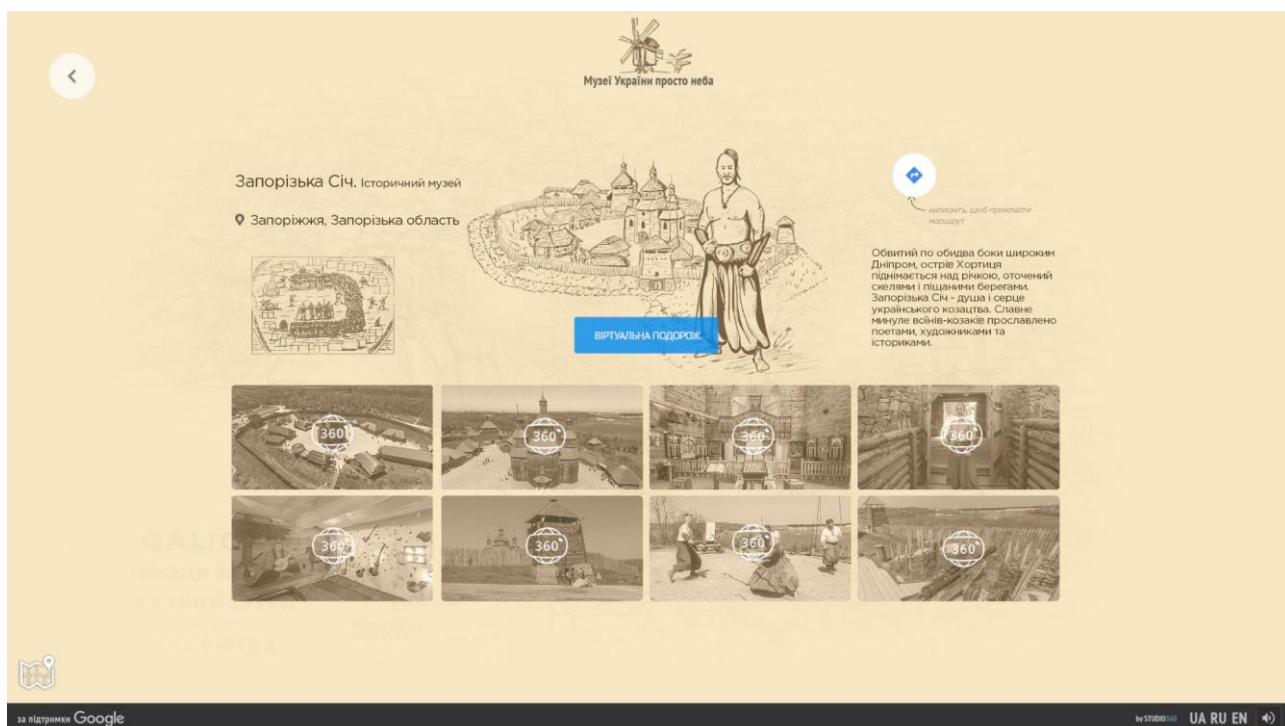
Музеї України просто неба

Запорізька Січ. Історичний музей

Запоріжжя, Запорізька область

натисніть, щоб прокласти маршрут

Обвитий по обидва боки широким Дніпром, острів Хортиця піднімається над річкою, оточений скелями і піщаними берегами. Запорізька Січ - душа і серце українського козацтва. Славне минуле воїнів-козаків прославлено поетами, художниками та історикам.

ВІРТУАЛЬНА ПОДОРОЖ

360
360
360
360
360
360
360
360

за підтримки Google

by STUDIO360 UA RU EN